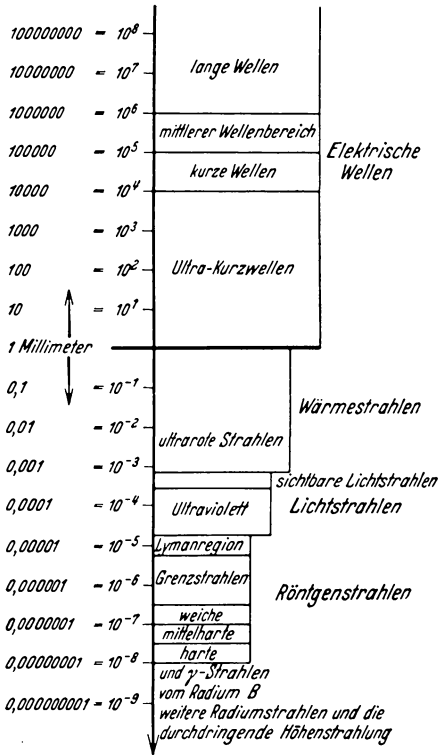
100000000 = $10^8$
10000000 = $10^7$
1000000 = $10^6$
100000 = $10^5$
10000 = $10^4$
1000 = $10^3$
100 = $10^2$
10 = $10^1$
1 Millimeter
0,1 = $10^{-1}$
0,01 = $10^{-2}$
0,001 = $10^{-3}$
0,0001 = $10^{-4}$
0,00001 = $10^{-5}$
0,000001 = $10^{-6}$
0,0000001 = $10^{-7}$
0,00000001 = $10^{-8}$
0,000000001 = $10^{-9}$

lange Wellen
mittlerer Wellenbereich
kurze Wellen
Ultra-Kurzwellen
Elektrische Wellen

ultrarote Strahlen
Wärmestrahlen
sichtbare Lichtstrahlen
Ultraviolett
Lichtstrahlen
Lymanregion
Grenzstrahlen
weiche
mittelharte
harte
Röntgenstrahlen
und $\gamma$-Strahlen vom Radium B
weitere Radiumstrahlen und die durchdringende Höhenstrahlung